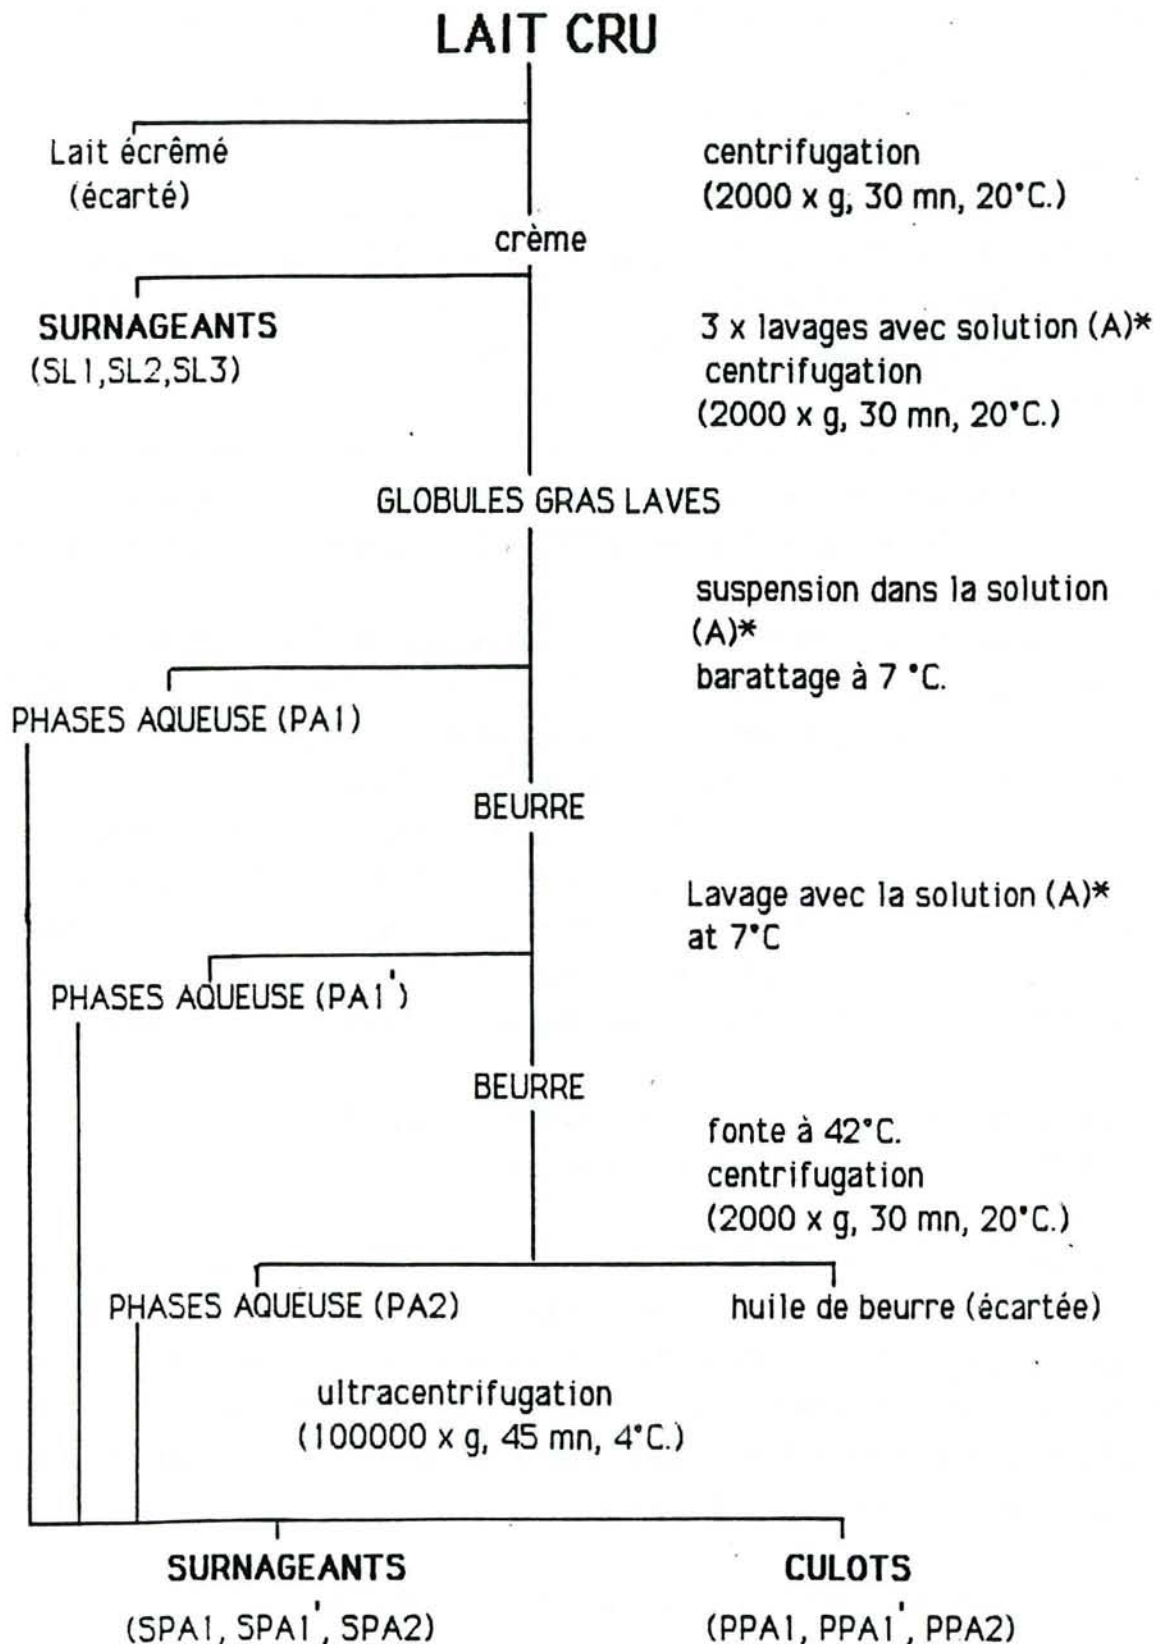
LAIT CRU

Lait écrêmé (écarté)

centrifugation (2000 x g, 30 mn, 20°C.)

crème

SURNAGEANTS (SL1,SL2,SL3)

3 x lavages avec solution (A)* centrifugation (2000 x g, 30 mn, 20°C.)

GLOBULES GRAS LAVES

suspension dans la solution (A)* barattage à 7 °C.

PHASES AQUEUSE (PA1)

BEURRE

Lavage avec la solution (A)* at 7°C

PHASES AQUEUSE (PA1')

BEURRE

fonte à 42°C. centrifugation (2000 x g, 30 mn, 20°C.)

PHASES AQUEUSE (PA2)

huile de beurre (écartée)

ultracentrifugation (100000 x g, 45 mn, 4°C.)

SURNAGEANTS (SPA1, SPA1', SPA2)

CULOTS (PPA1, PPA1', PPA2)